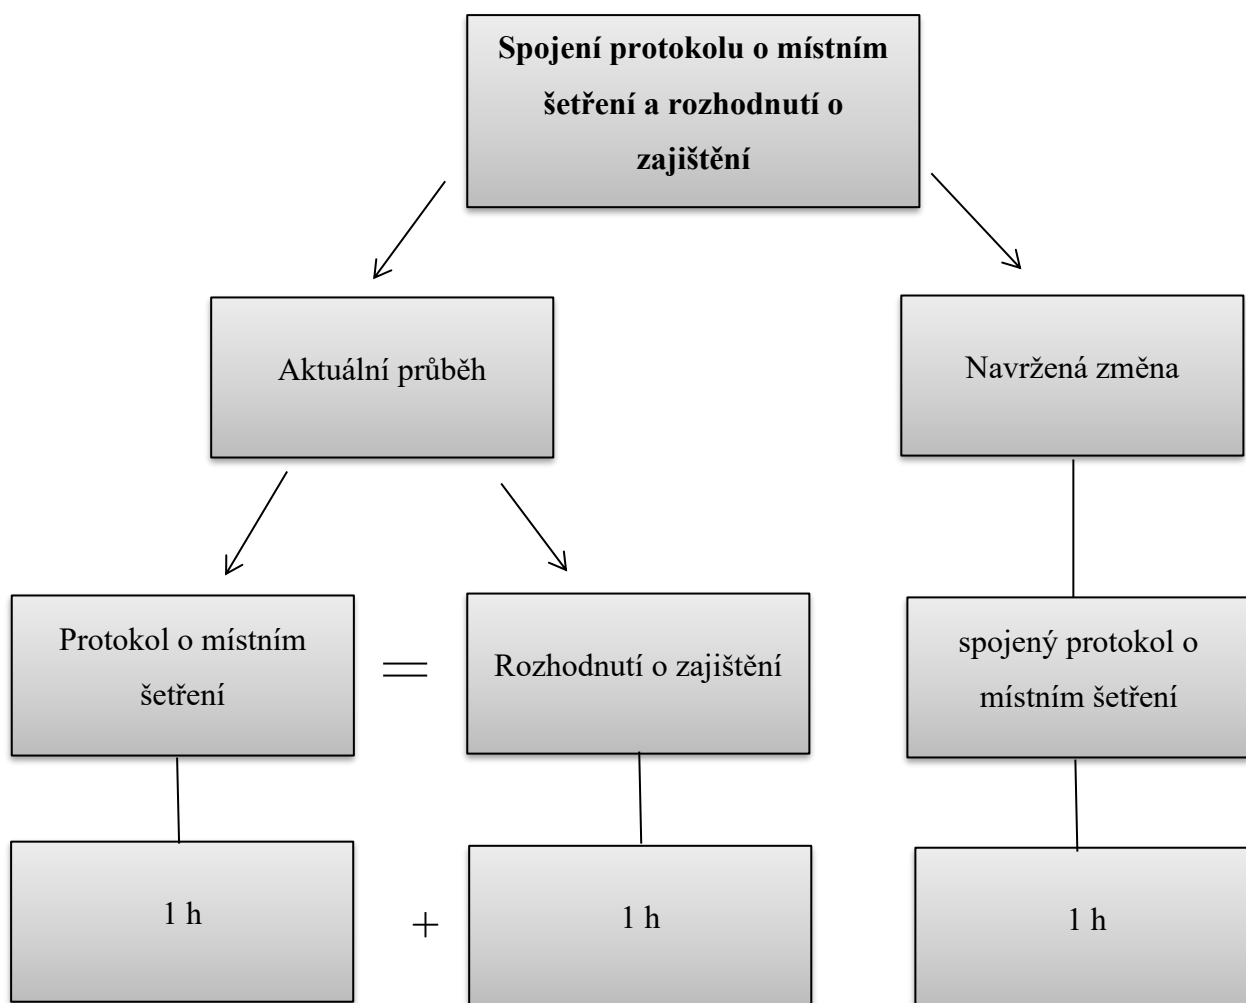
**Spojení protokolu o místním šetření a rozhodnutí o zajištění**

Aktuální průběh

Navržená změna

Protokol o místním šetření

=

Rozhodnutí o zajištění

spojený protokol o místním šetření

1 h

+

1 h

1 h